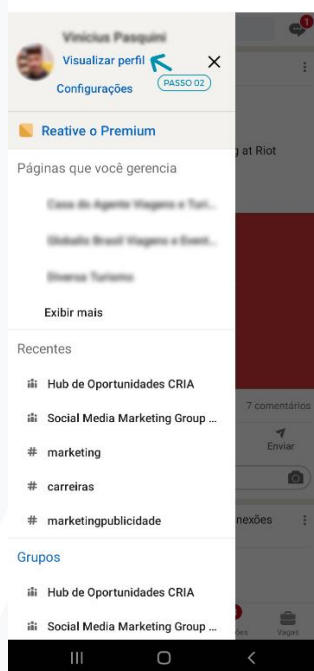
Vinicius Pasquini
Visualizar perfil
PASSO 02
Configurações

Reative o Premium

Páginas que você gerencia

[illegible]

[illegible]

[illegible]

Exibir mais

Recentes

Hub de Oportunidades CRIA

Social Media Marketing Group ...

# marketing

# carreiras

# marketingpublicidade

Grupos

Hub de Oportunidades CRIA

Social Media Marketing Group ...

1

g at Riot

7 comentários

Enviar

nexões

Vagas